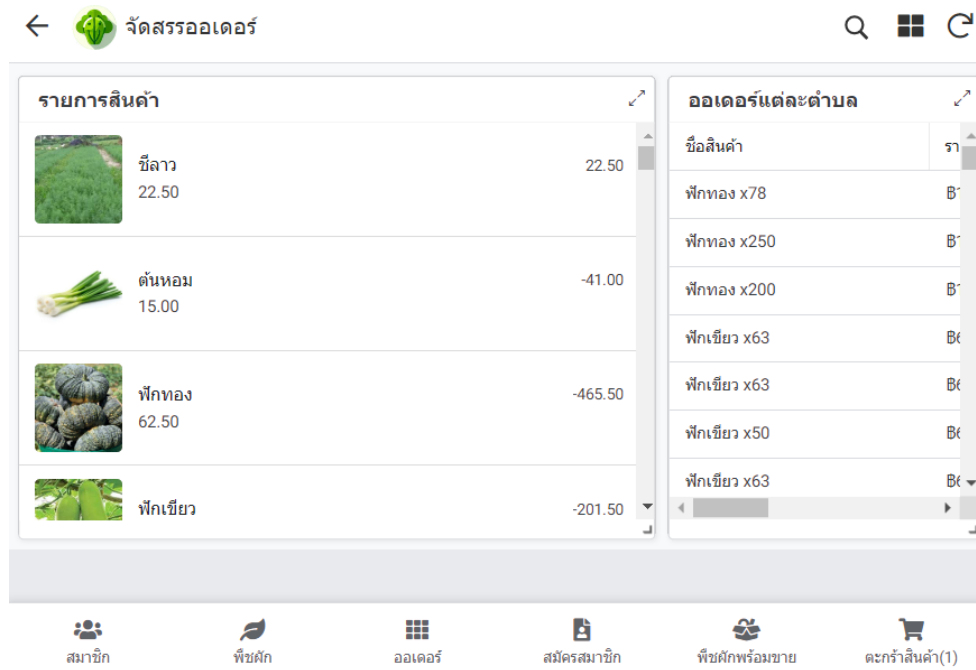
จัดสรรออเดอร์

รายการสินค้า

ชีลาว
22.50
22.50

ต้นหอม
15.00
-41.00

ฟักทอง
62.50
-465.50

ฟักเขียว
-201.50

ออเดอร์แต่ละตำบล

| ชื่อสินค้า | รา |
|---|---|
| ฟักทอง x78 | B1 |
| ฟักทอง x250 | B1 |
| ฟักทอง x200 | B1 |
| ฟักเขียว x63 | B6 |
| ฟักเขียว x63 | B6 |
| ฟักเขียว x50 | B6 |
| ฟักเขียว x63 | B6 |

สมาชิก
พืชผัก
ออเดอร์
สมัครสมาชิก
พืชผักพร้อมขาย
ตะกร้าสินค้า(1)